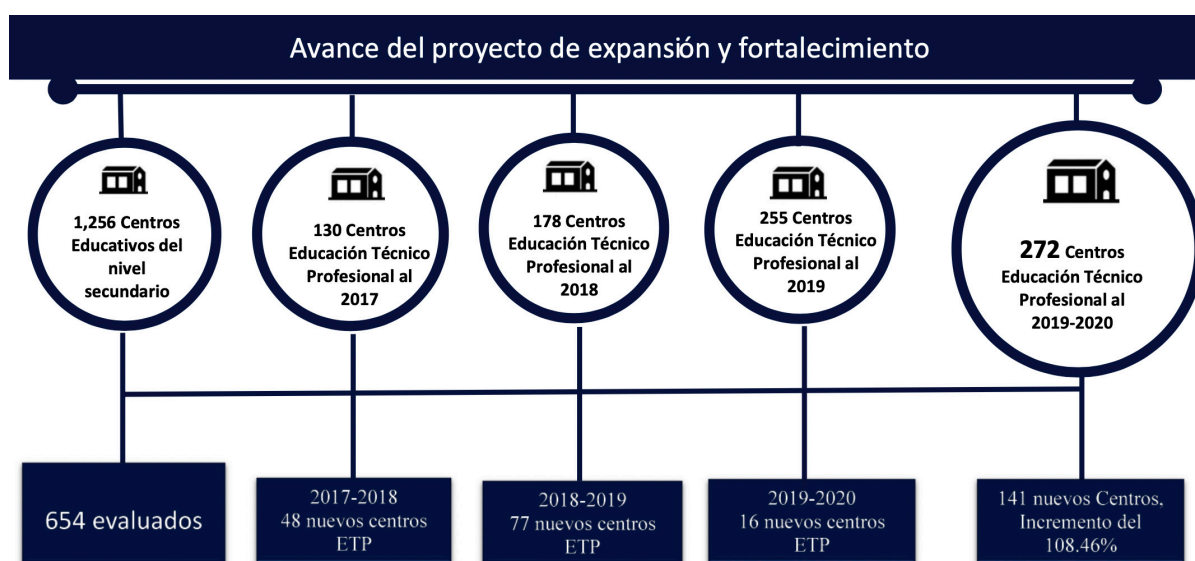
Avance del proyecto de expansión y fortalecimiento

1,256 Centros Educativos del nivel secundario

130 Centros Educación Técnico Profesional al 2017

178 Centros Educación Técnico Profesional al 2018

255 Centros Educación Técnico Profesional al 2019

272 Centros Educación Técnico Profesional al 2019-2020

654 evaluados

2017-2018 48 nuevos centros ETP

2018-2019 77 nuevos centros ETP

2019-2020 16 nuevos centros ETP

141 nuevos Centros, Incremento del 108.46%